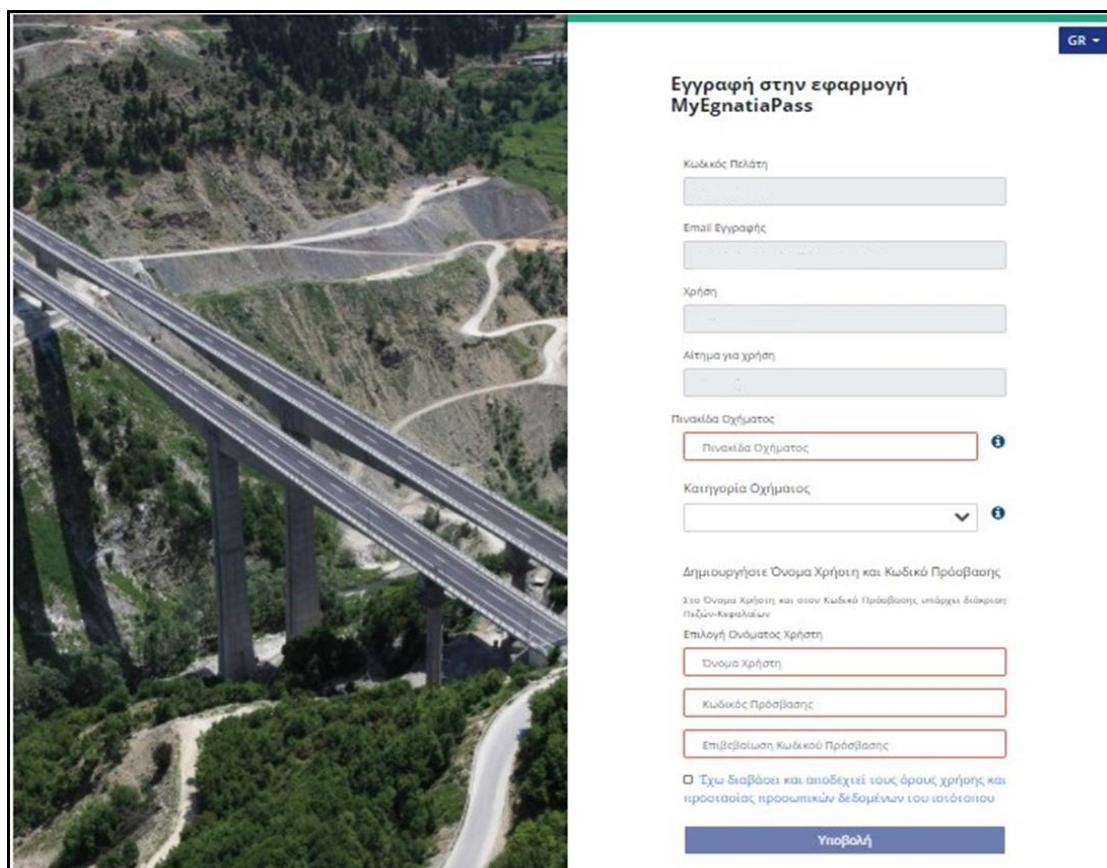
GR

Εγγραφή στην εφαρμογή MyEgnatiaPass

Κωδικός Πελάτη

Email Εγγραφής

Χρήση

Αίτημα για χρήση

Πινακίδα Οχήματος

Πινακίδα Οχήματος

Κατηγορία Οχήματος

Δημιουργήστε Όνομα Χρήστη και Κωδικό Πρόσβασης

Στο Όνομα Χρήστη και στον Κωδικό Πρόσβασης υπάρχει διάκριση Πεζών-Κεφαλαίων

Επιλογή Ονόματος Χρήστη

Όνομα Χρήστη

Κωδικός Πρόσβασης

Επιβεβαίωση Κωδικού Πρόσβασης

Έχω διαβάσει και αποδεχτεί τους όρους χρήσης και προστασίας προσωπικών δεδομένων του ιστότοπου

Υποβολή